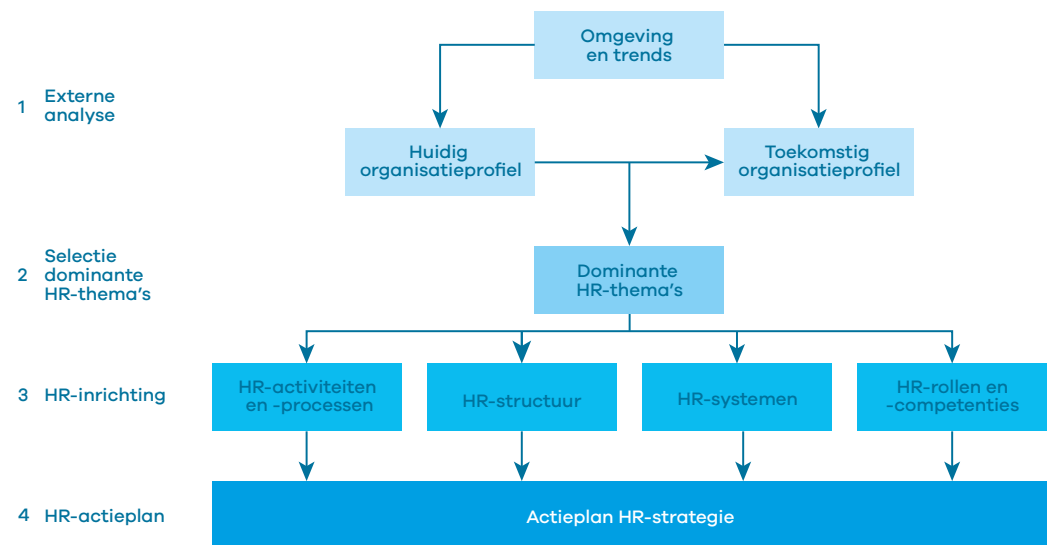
Omgeving en trends

1 Externe analyse

Huidig organisatieprofiel

Toekomstig organisatieprofiel

2 Selectie dominante HR-thema's

Dominante HR-thema's

3 HR-inrichting

HR-activiteiten en -processen

HR-structuur

HR-systemen

HR-rollen en -competenties

4 HR-actieplan

Actieplan HR-strategie